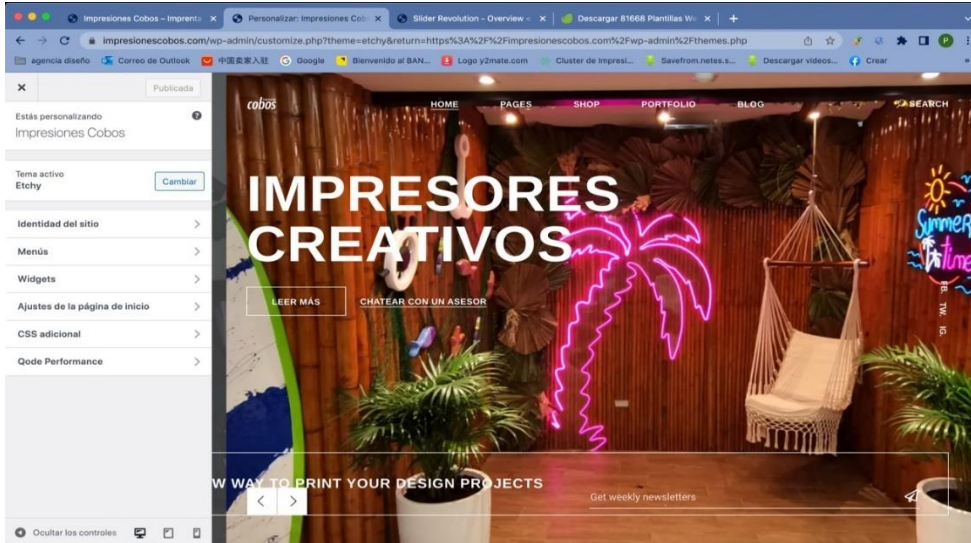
Impresiones Cobos – Imprenta ×
Personalizar: Impresiones Cob ×
Slider Revolution – Overview ×
Descargar 81668 Plantillas We ×
+

impresionescobos.com/wp-admin/customize.php?theme=etchy&return=https%3A%2F%2Fimpresionescobos.com%2Fwp-admin%2Fthemes.php

agencia diseño | Correo de Outlook | 中国卖家入驻 | Google | Bienvenido al BAN... | Logo y2mate.com | Cluster de Impresi... | Savefrom.netes.s... | Descargar videos... | Crear

×
Publicada

Estás personalizando
Impresiones Cobos

Tema activo
Etchy
Cambiar

Identidad del sitio
Menús
Widgets
Ajustes de la página de inicio
CSS adicional
Qode Performance

Ocultar los controles

cobos
HOME
PAGES
SHOP
PORTFOLIO
BLOG
SEARCH

IMPRESORES CREATIVOS

LEER MÁS
CHATEAR CON UN ASESOR

FB. TW. IG.

Summer time

W WAY TO PRINT YOUR DESIGN PROJECTS
Get weekly newsletters